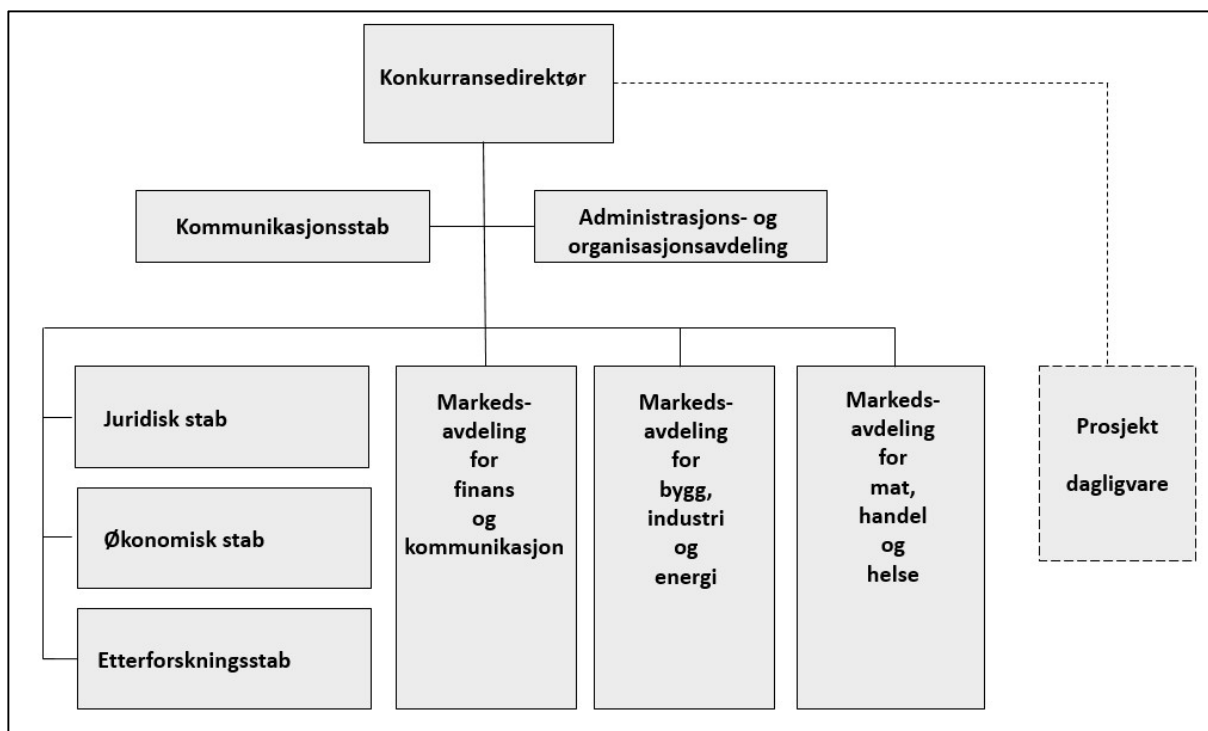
Konkurransedirektør

Kommunikasjonsstab

Administrasjons- og organisasjonsavdeling

Juridisk stab

Økonomisk stab

Etterforskningsstab

Markedsavdeling for finans og kommunikasjon

Markedsavdeling for bygg, industri og energi

Markedsavdeling for mat, handel og helse

Prosjekt dagligvare